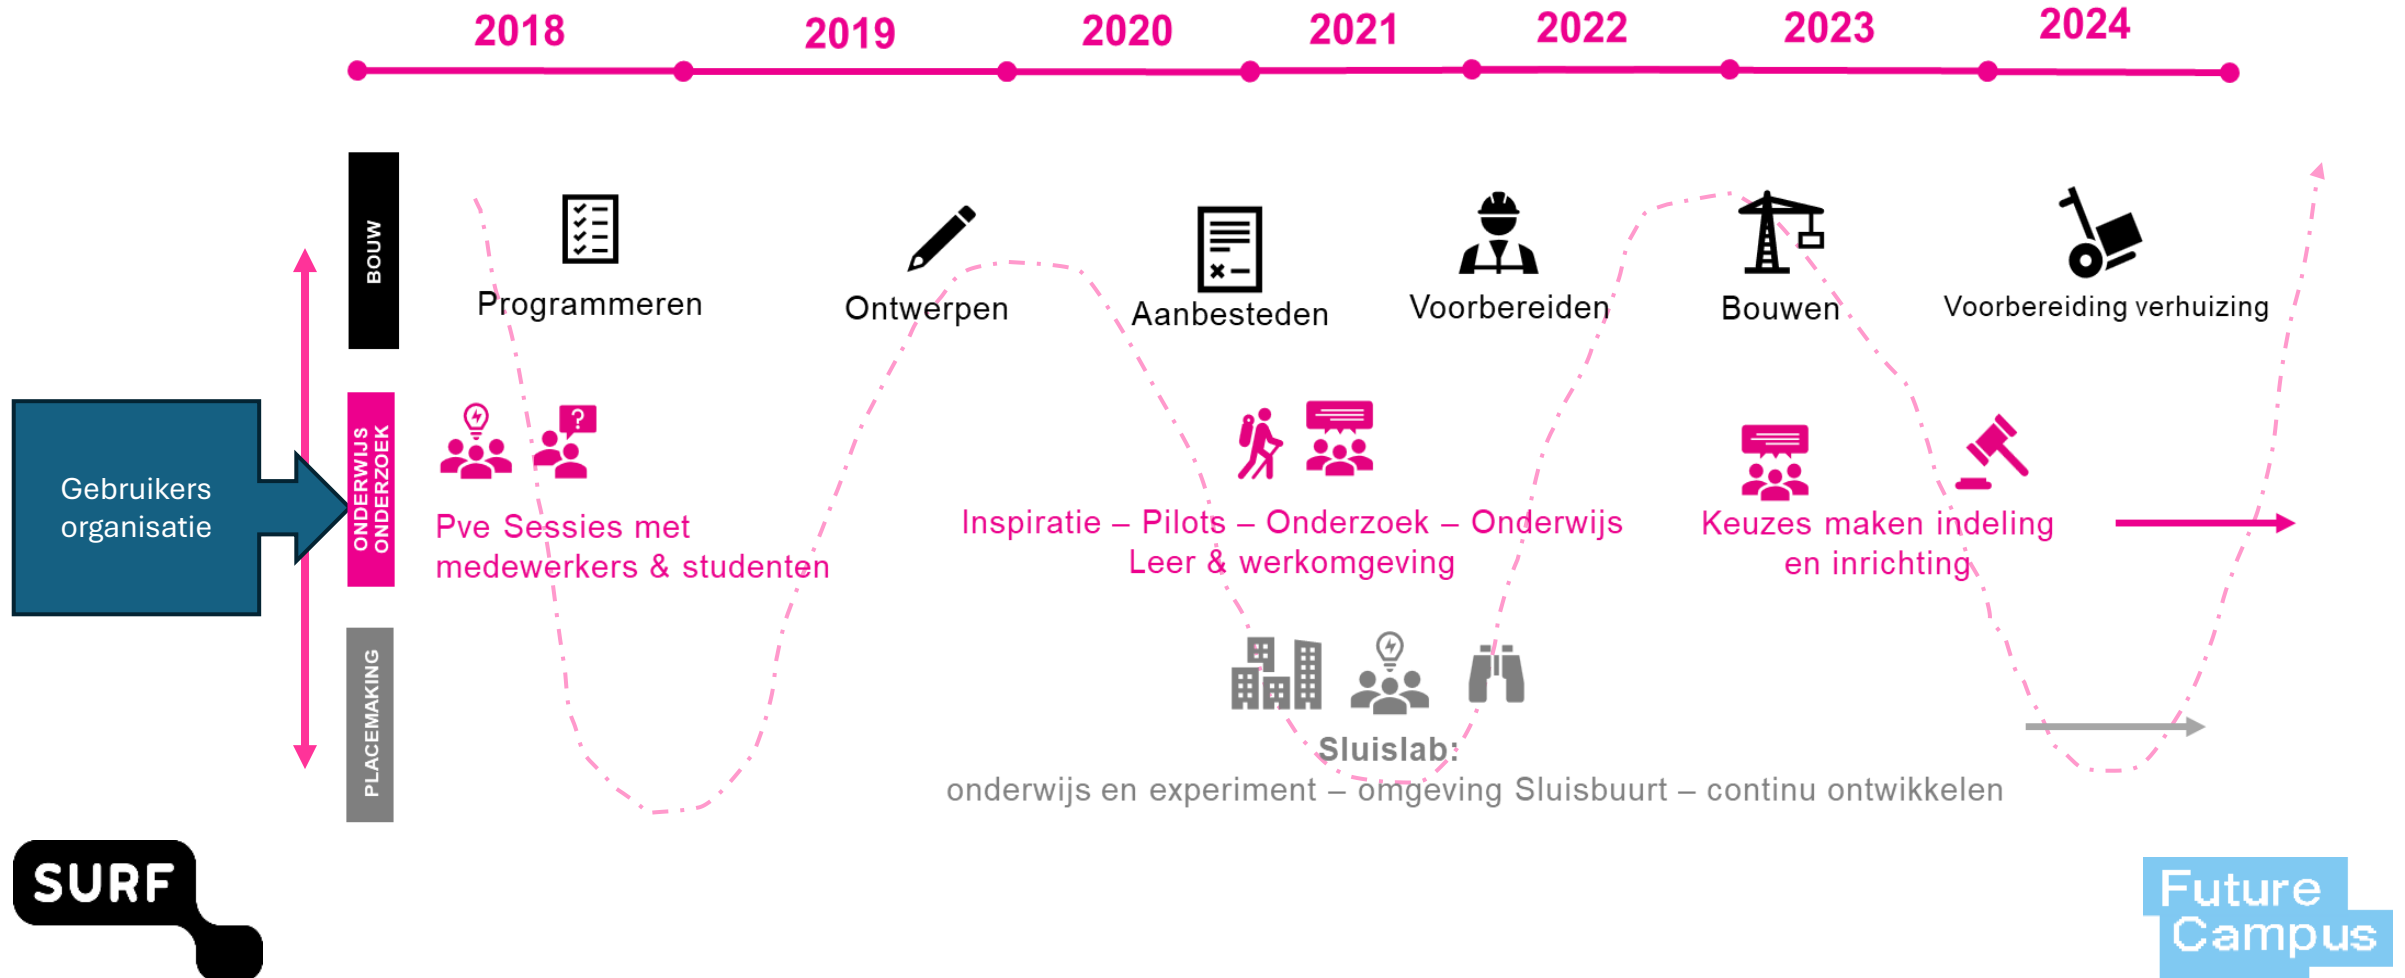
2018 2019 2020 2021 2022 2023 2024

BOUW

Programmeren

Ontwerpen

Aanbesteden

Voorbereiden

Bouwen

Voorbereiding verhuizing

Gebruikers organisatie

ONDERWIJS ONDERZOEK

Pve Sessies met medewerkers & studenten

Inspiratie – Pilots – Onderzoek – Onderwijs Leer & werkomgeving

Keuzes maken indeling en inrichting

PLACEMAKING

Sluislab:
onderwijs en experiment – omgeving Sluisbuurt – continu ontwikkelen

SURF

Future Campus